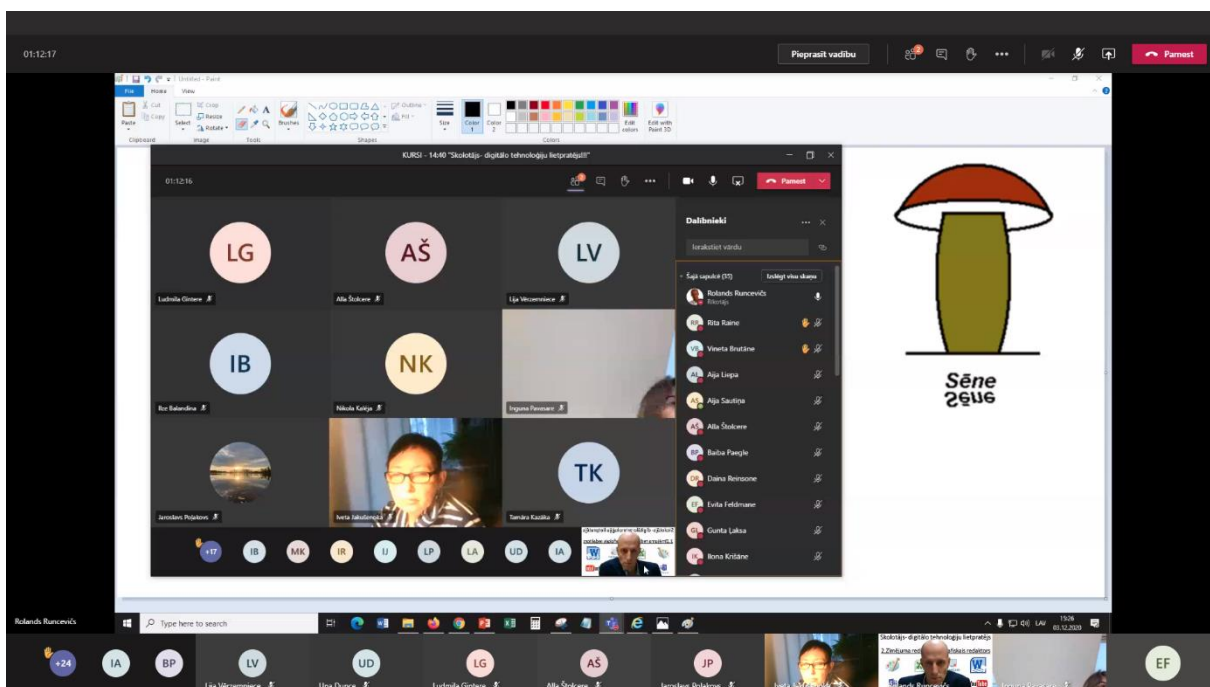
01:12:17

Pieprasīt vadību

Pamest

Untitled - Paint

File Home View

Cut Copy Paste Clipboard Select Crop Resize Rotate Image Tools Brushes Shapes Outline Fill Size Color 1 Color 2 Colors Edit colors Edit with Paint 3D

KURSI - 14:40 "Skolotājs- digitālo tehnoloģiju lietpratējs!!!"

01:12:16

Pamest

LG
Ludmila Gintere

AŠ
Alla Štolcere

LV
Lija Vēczemniece

IB
Ilze Balandina

NK
Nikola Keiša

Inguna Pavasare

Jaroslavs Poļakovs

Iveta Jakušenoka

TK
Tamāra Kazāka

+17 IB MK IR IJ LP LA UD IA

Dalībnieki

Ierakstiet vārdu

Šajā sapulcē (35) Izslēgt visu skaņu

Rolands Runcevičs
Rīkotājs

Rita Raine

Vineta Brutāne

Aija Liepa

Aija Sautiņa

Alla Štolcere

Baiba Paegle

Daina Reinsone

Evita Feldmane

Gunta Ļaksa

Ilona Krištāne

Sēne
Sēne

Rolands Runcevičs

Type here to search

LAV 13:26 03.12.2020

+24 IA BP LV UD LG AŠ JP EF

Lija Vēczemniece Una Dunce Ludmila Gintere Alla Štolcere Jaroslavs Poļakovs Rolands Runcevičs

Skolotājs- digitālo tehnoloģiju lietpratējs

2 Zīmējuma redaktors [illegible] redaktors